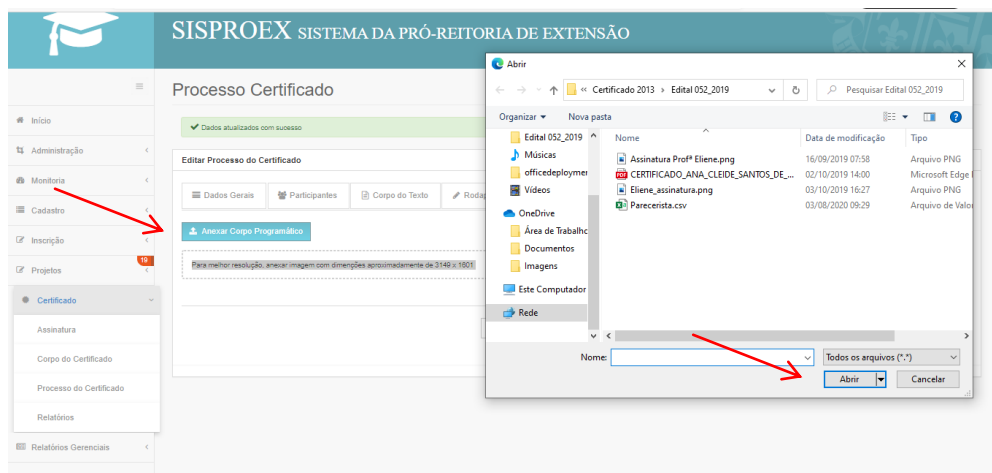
SISPROEX SISTEMA DA PRÓ-REITORIA DE EXTENSÃO

≡

Início
Administração
Monitoria
Cadastro
Inscrição
Projetos 19
Certificado
Assinatura
Corpo do Certificado
Processo do Certificado
Relatórios
Relatórios Gerenciais

Processo Certificado

Dados atualizados com sucesso

Editar Processo do Certificado

Dados Gerais | Participantes | Corpo do Texto | Rodap

Anexar Corpo Programático

Para melhor resolução, anexar imagem com dimensões aproximadamente de 3149 x 1801

Abrir

« Certificado 2013 › Edital 052_2019

Pesquisar Edital 052_2019

Organizar ▾ Nova pasta

Edital 052_2019
Músicas
officedeploymer
Vídeos
OneDrive
Área de Trabalho
Documentos
Imagens
Este Computador
Rede

| Nome | Data de modificação | Tipo |
|---|---|---|
| Assinatura Profª Eliene.png | 16/09/2019 07:58 | Arquivo PNG |
| CERTIFICADO_ANA_CLEIDE_SANTOS_DE_... | 02/10/2019 14:00 | Microsoft Edge I |
| Eliene_assinatura.png | 03/10/2019 16:27 | Arquivo PNG |
| Parecerista.csv | 03/08/2020 09:29 | Arquivo de Valor |

Nome:

Todos os arquivos (*.*)

Abrir | Cancelar